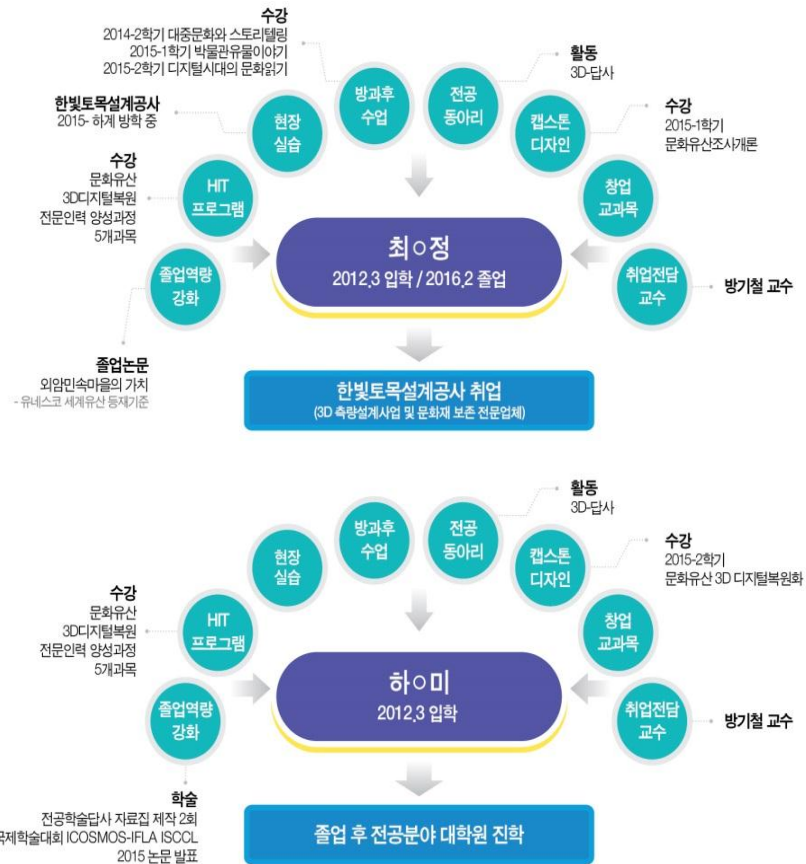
수강
2014-2학기 대중문화와 스토리텔링
2015-1학기 박물관유물이야기
2015-2학기 디지털시대의 문화읽기

활동
3D-답사

한빛토목설계공사
2015- 하계 방학 중

수강
2015-1학기
문화유산조사개론

방과후 수업

전공 동아리

현장 실습

캡스톤 디자인

수강
문화유산
3D디지털복원
전문인력 양성과정
5개과목

HIT 프로그램

창업 교과목

최○정
2012.3 입학 / 2016.2 졸업

졸업역량 강화

취업전담 교수

방기철 교수

졸업논문
외암민속마을의 가치
- 유네스코 세계유산 등재기준

한빛토목설계공사 취업
(3D 측량설계사업 및 문화재 보존 전문업체)

활동
3D-답사

방과후 수업

전공 동아리

현장 실습

캡스톤 디자인

수강
2015-2학기
문화유산 3D 디지털복원화

수강
문화유산
3D디지털복원
전문인력 양성과정
5개과목

HIT 프로그램

창업 교과목

하○미
2012.3 입학

졸업역량 강화

취업전담 교수

방기철 교수

학술
전공학술답사 자료집 제작 2회
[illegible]국제학술대회 ICOSMOS-IFLA ISCCL
2015 논문 발표

졸업 후 전공분야 대학원 진학